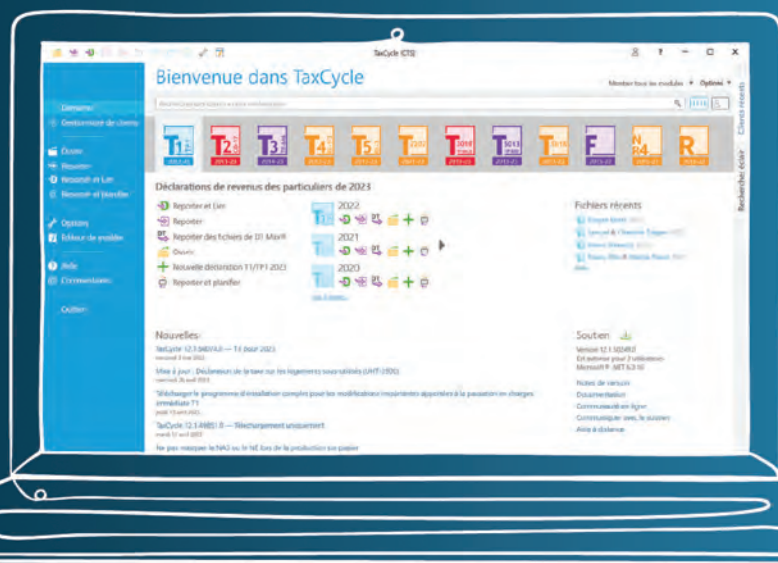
TaxCycle (CTQ)

Bienvenue dans TaxCycle

Montrer tous les modules Options

Démarrer
Déclaration de client

Ouvrir
Reporter
Reporter et Lier
Reporter et planifier

Options
Éditeur de modèle

Aide
Commentaires

Quitter

T1 T2 T3 T4 T5 T3010 T5013 T5018 F NR4 R

Déclarations de revenus des particuliers de 2023

Reporter et Lier
Reporter
Reporter des fichiers de DT Max®
Ouvrir
Nouvelle déclaration T1/TP1 2023
Reporter et planifier

2022
2021
2020

Fichiers récents

Nouvelles

TaxCycle 12.1.50490.0 — 13 juin 2023

Mise à jour : Déclaration de la taxe sur les logements sous-utilisés (UHT-2900)

Télécharger le programme d'installation complet pour les modifications importantes apportées à la passation en charges immédiate T1

TaxCycle 12.1.49851.0 — Téléchargement uniquement

Ne pas mapper le NAS ou le NE lors de la production sur papier

Soutien

Notes de version
Documentation
Communauté en ligne
Communiquer avec le soutien
Aide à distance

Clients récents
Rechercher éclair